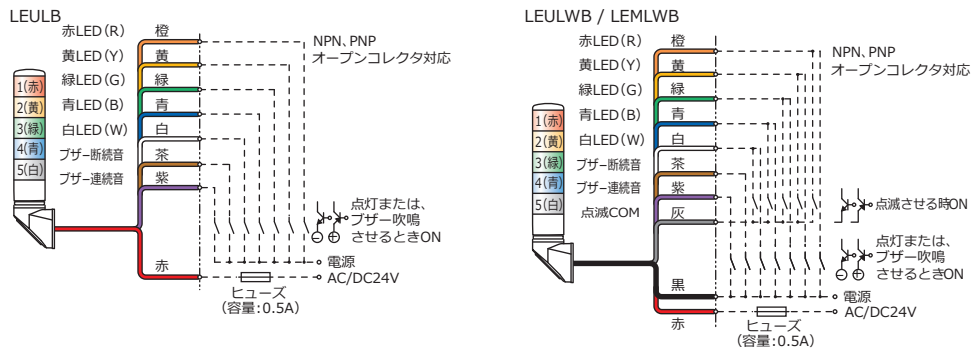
LEULB

赤LED(R)
黄LED(Y)
緑LED(G)
青LED(B)
白LED(W)
ブザー断続音
ブザー連続音

1(赤)
2(黄)
3(緑)
4(青)
5(白)

橙
黄
緑
青
白
茶
紫
赤

NPN、PNP
オープンコレクタ対応

点灯または、
ブザー吹鳴
させるときON

電源
AC/DC24V

ヒューズ
(容量:0.5A)

LEULWB / LEMLWB

赤LED(R)
黄LED(Y)
緑LED(G)
青LED(B)
白LED(W)
ブザー断続音
ブザー連続音
点滅COM

1(赤)
2(黄)
3(緑)
4(青)
5(白)

橙
黄
緑
青
白
茶
紫
灰
黒
赤

NPN、PNP
オープンコレクタ対応

点滅させる時ON

点灯または、
ブザー吹鳴
させるときON

電源
AC/DC24V

ヒューズ
(容量:0.5A)